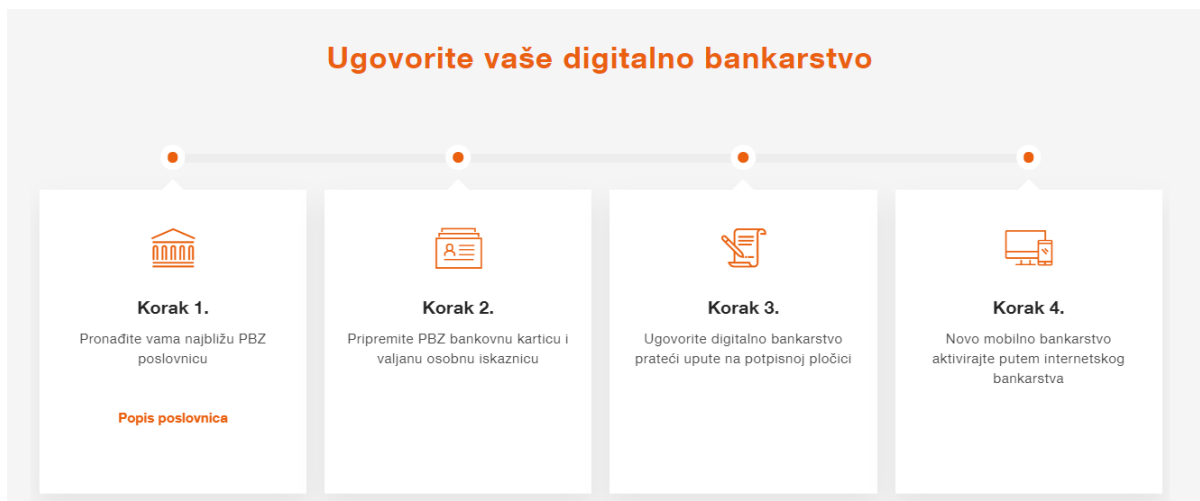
Ugovorite vaše digitalno bankarstvo

Korak 1.

Pronađite vama najbližu PBZ poslovnicu

Popis poslovnica

Korak 2.

Pripremite PBZ bankovnu karticu i valjanu osobnu iskaznicu

Korak 3.

Ugovorite digitalno bankarstvo prateći upute na potpisnoj pločici

Korak 4.

Novo mobilno bankarstvo aktivirajte putem internetskog bankarstva